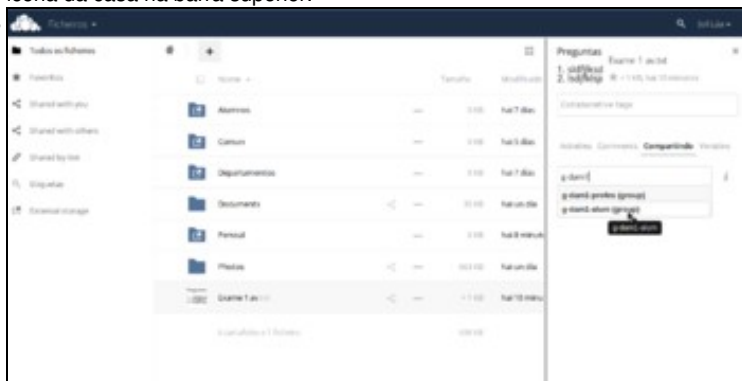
icona da casa na barra superior.

Ficheiros ▾

Todos os ficheiros
Favoritos
Shared with you
Shared with others
Shared by link
Etiquetas
External storage

Nome ▾ | Tamaño | Modificado

| | | |
|---|---|---|
| Alumnos | 0 kB | hai 7 días |
| Comun | 0 kB | hai 5 días |
| Departamentos | 0 kB | hai 7 días |
| Documents | 35 kB | hai un día |
| Persoal | 0 kB | hai 8 minut |
| Photos | 663 kB | hai un día |
| Exame 1 av | <1 kB | hai 10 minu |

6 cartafoles e 1 ficheiro | 698 kB

Preguntas
Exame 1 av.txt
1. sldflksd
2. lsdjfklsjs
< 1 kB, hai 10 minutos

Collaborative tags

Actividades Comments Compartindo Versións

g-dam1

g-dam1-profes (group)
g-dam1-alum (group)
g-dam1-alum

Q lolLuis ▾